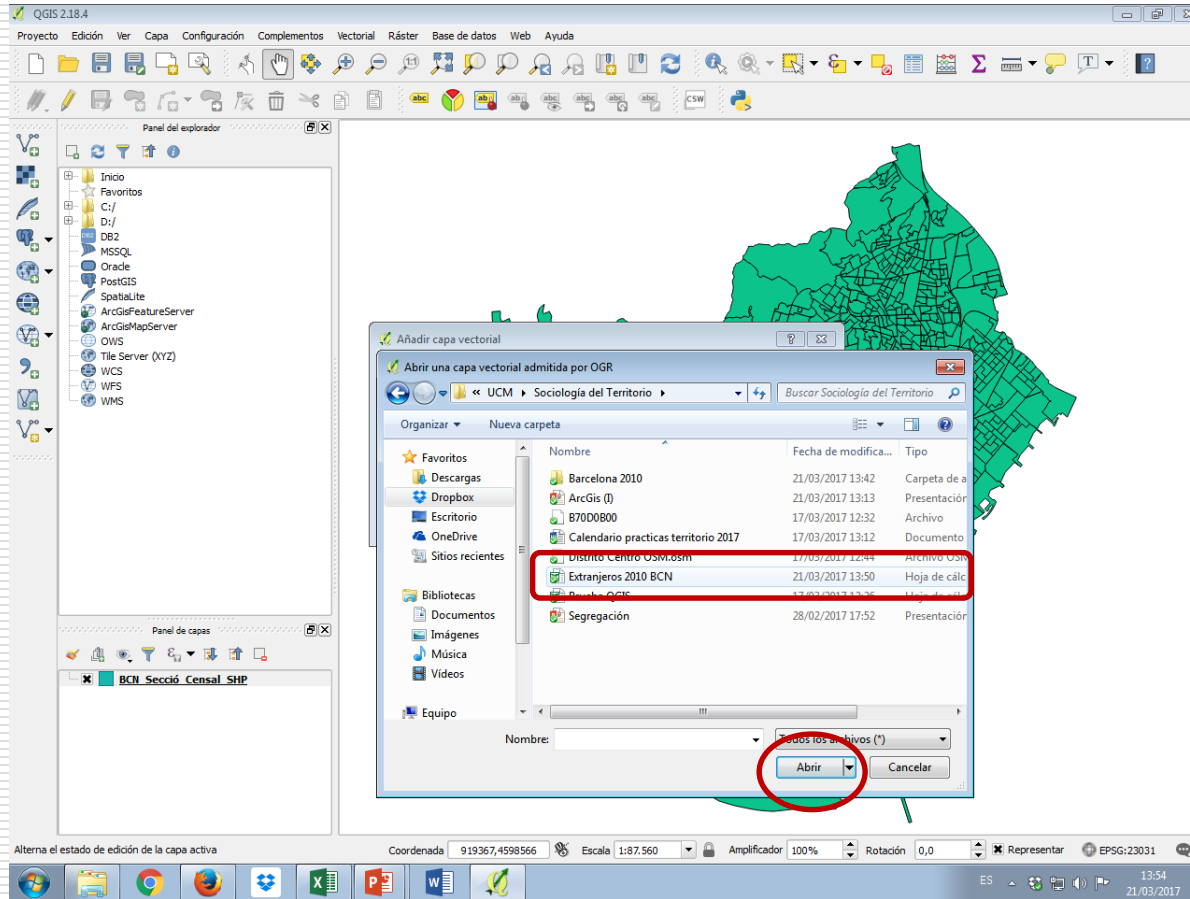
QGIS 2.18.4

Proyecto Edición Ver Capa Configuración Complementos Vectorial Ráster Base de datos Web Ayuda

Panel del explorador

Inicio
Favoritos
C:/
D:/
DB2
MSSQL
Oracle
PostGIS
SpatiaLite
ArcGisFeatureServer
ArcGisMapServer
OWS
Tile Server (XYZ)
WCS
WFS
WMS

Panel de capas

BCN_Secció_Censal_SHP

Añadir capa vectorial

Abrir una capa vectorial admitida por OGR

« UCM ▸ Sociología del Territorio ▸

Buscar Sociología del Territorio

Organizar ▾ Nueva carpeta

Favoritos
Descargas
Dropbox
Escritorio
OneDrive
Sitios recientes

Bibliotecas
Documentos
Imágenes
Música
Vídeos

Equipo

| Nombre | Fecha de modifica... | Tipo |
|---|---|---|
| Barcelona 2010 | 21/03/2017 13:42 | Carpeta de a |
| ArcGis (I) | 21/03/2017 13:13 | Presentación |
| B70D0B00 | 17/03/2017 12:32 | Archivo |
| Calendario practicas territorio 2017 | 17/03/2017 13:12 | Documento |
| Distrito Centro OSM.osm | 17/03/2017 12:44 | Archivo OSM |
| Extranjeros 2010 BCN | 21/03/2017 13:50 | Hoja de cálc |
| Prueba QGIS | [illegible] | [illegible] |
| Segregación | 28/02/2017 17:52 | Presentación |

Nombre:

Todos los archivos (*)

Abrir Cancelar

Alterna el estado de edición de la capa activa

Coordenada 919367,4598566 Escala 1:87.560 Amplificador 100% Rotación 0,0 Representar EPSG:23031

ES 13:54 21/03/2017